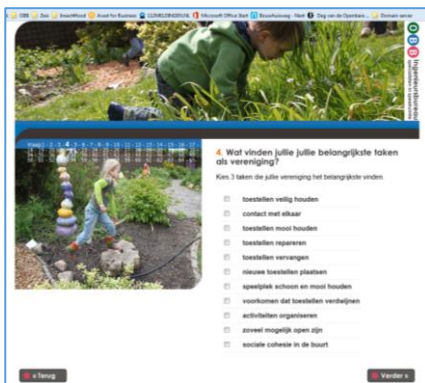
OBB | Zoo | SmartWord | Assist for Business | CLEMENSNOORDUIJN | Microsoft Office Start | Bouwhuisweg - Nedt | Dag van de Openbare... | Domein van...

Vraag 1 - 2 - 3 - 4 - 5 - 6 - 7 - 8 - 9 - 10 - 11 - 12 - 13 - 14 - 15 - 16 - 17 - 18 - 19 - 20 - 21 - 22 - 23 - 24 - 25 - 26 - 27 - 28 - 29 - 30 - 31 - 32 - 33 - 34 - 35 - 36 - 37

4. Wat vinden jullie jullie belangrijkste taken als vereniging?

Kies 3 taken die jullie vereniging het belangrijkste vinden

toestellen veilig houden

contact met elkaar

toestellen mooi houden

toestellen repareren

toestellen vervangen

nieuwe toestellen plaatsen

speelplek schoon en mooi houden

voorkomen dat toestellen verdwijnen

activiteiten organiseren

zoveel mogelijk open zijn

sociale cohesie in de buurt

« Terug

Verder »